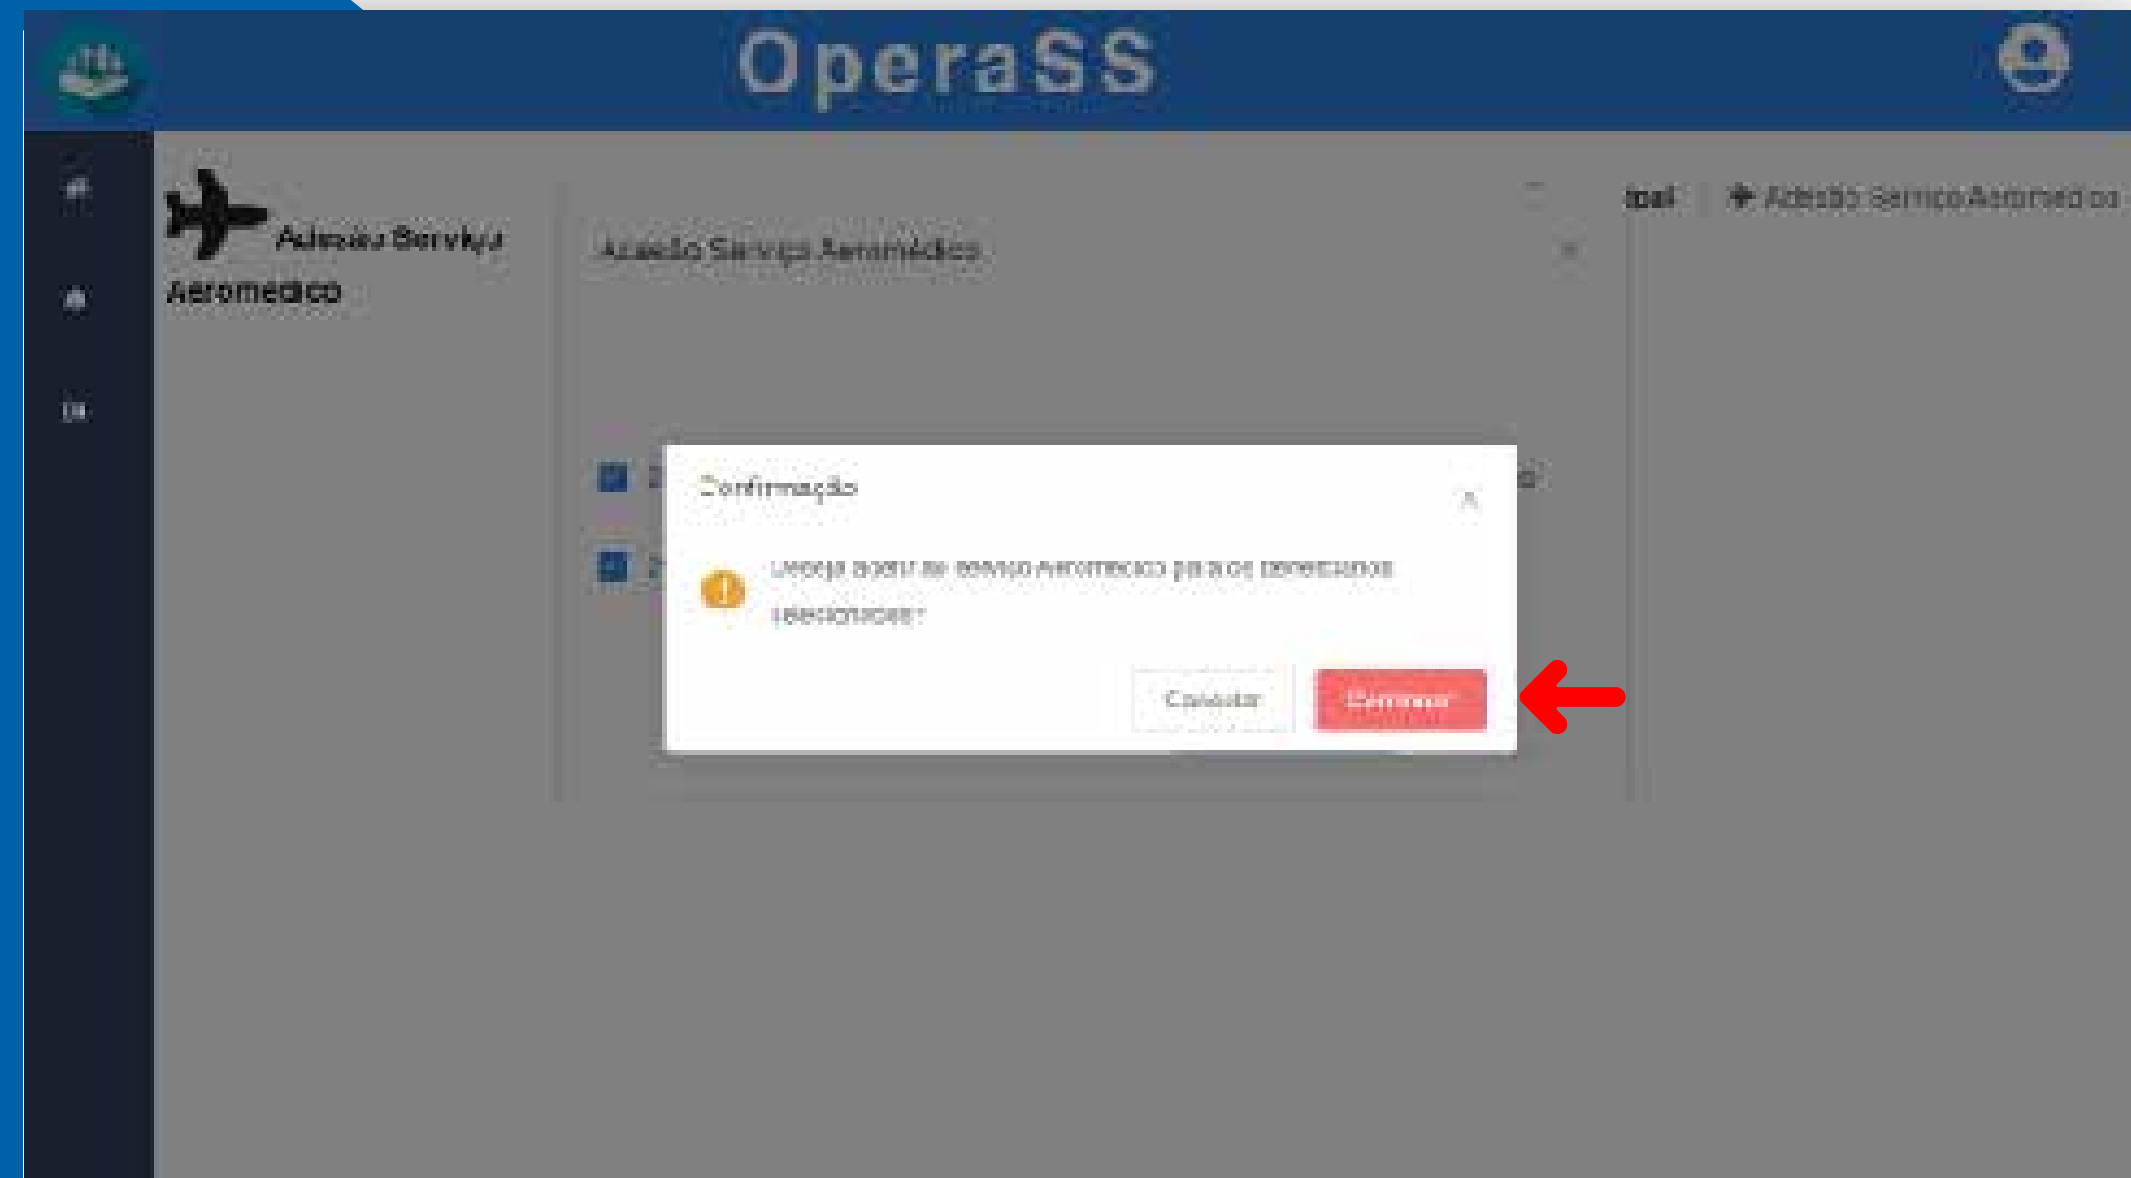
OperaSS

Adesão Serviço Aeromedico

Adesão Serviço Aeromédico

ipal

Adesão Serviço Aeromedico

Confirmação

Deseja aderir ao Serviço Aeromedico para os beneficiários selecionados?

Cancelar

Confirmar